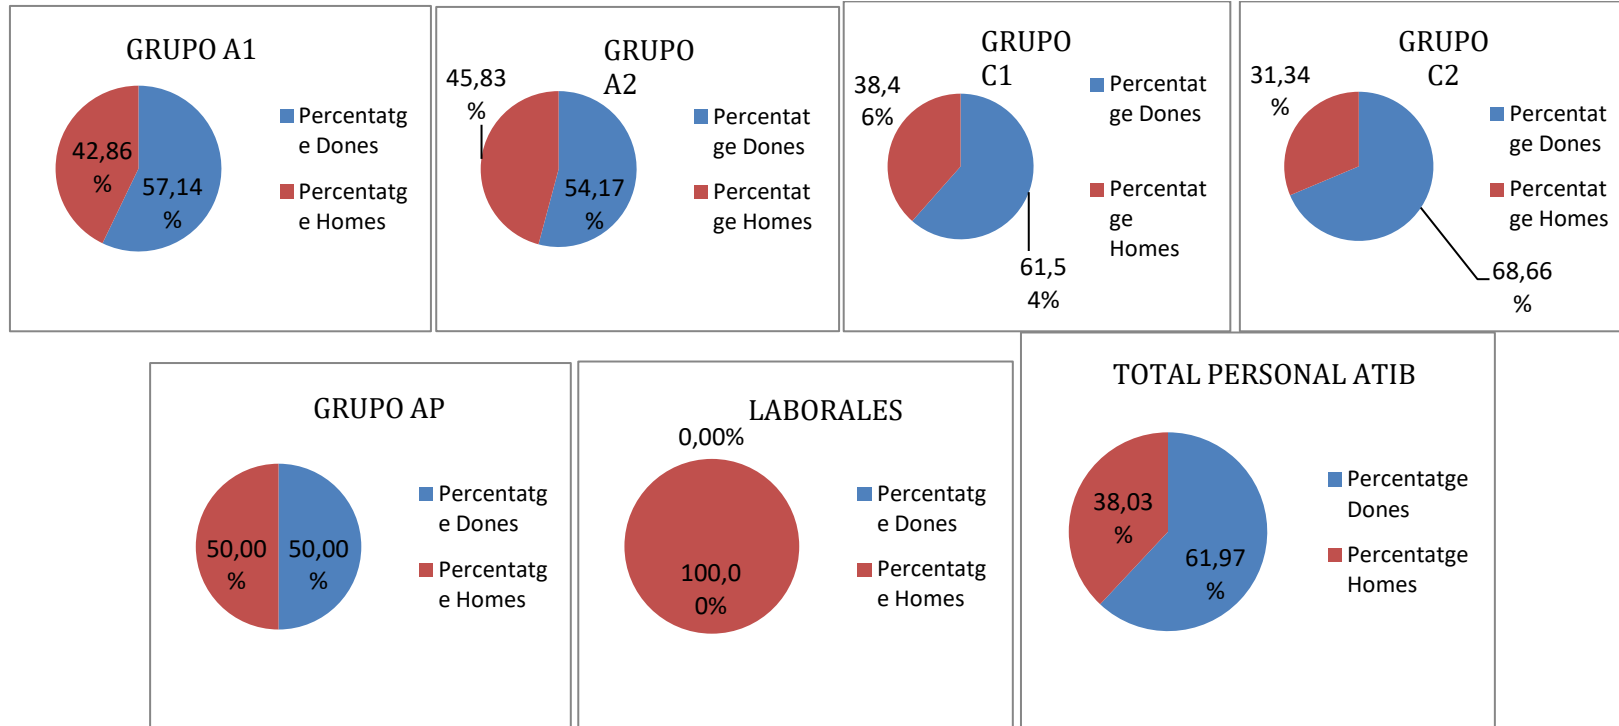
GRUPO A1

42,86 %

57,14 %

Percentatge Dones

Percentatge Homes

GRUPO A2

45,83 %

54,17 %

Percentatge Dones

Percentatge Homes

GRUPO C1

38,46%

61,54%

Percentatge Dones

Percentatge Homes

GRUPO C2

31,34 %

68,66 %

Percentatge Dones

Percentatge Homes

GRUPO AP

50,00 %

50,00 %

Percentatge Dones

Percentatge Homes

LABORALES

0,00%

100,00%

Percentatge Dones

Percentatge Homes

TOTAL PERSONAL ATIB

38,03 %

61,97 %

Percentatge Dones

Percentatge Homes